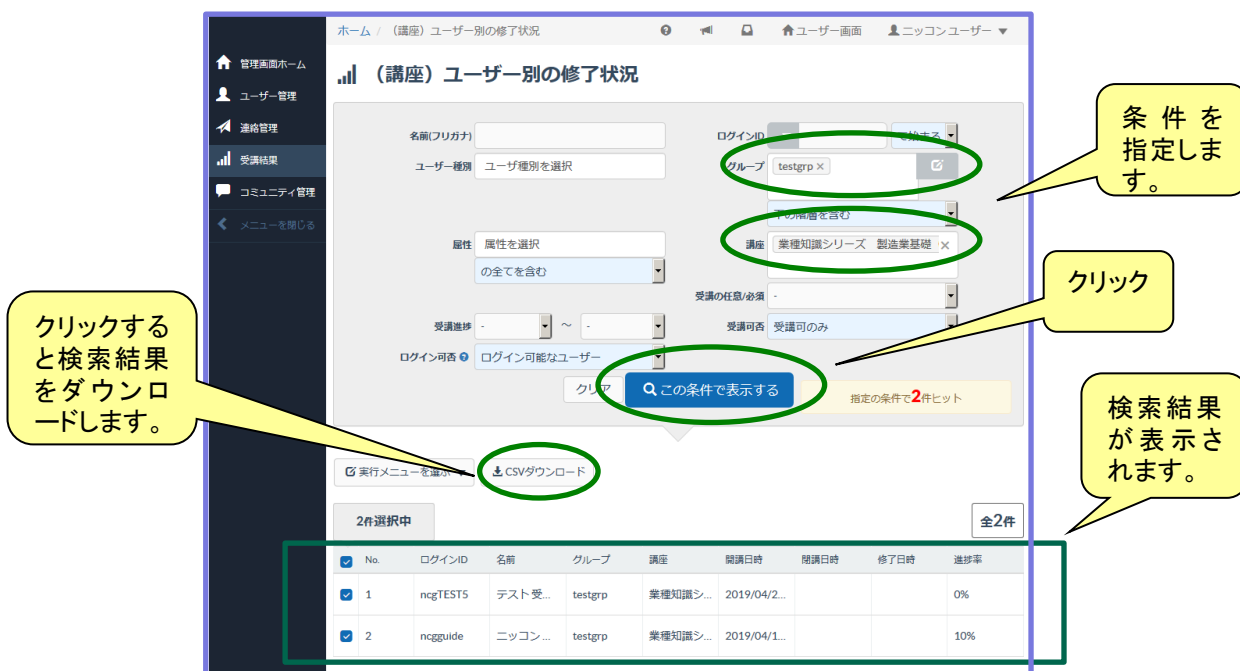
ホーム / （講座）ユーザー別の修了状況

ユーザー画面　ニッコンユーザー

管理画面ホーム
ユーザー管理
連絡管理
受講結果
コミュニティ管理
メニューを閉じる

（講座）ユーザー別の修了状況

名前(フリガナ)
ユーザー種別　ユーザ種別を選択
属性　属性を選択
の全てを含む
受講進捗　-　～　-
ログイン可否　ログイン可能なユーザー

ログインID　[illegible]
グループ　testgrp ×
下の階層を含む
講座　業種知識シリーズ　製造業基礎 ×
受講の任意/必須　-
受講可否　受講可のみ

クリア　この条件で表示する

指定の条件で2件ヒット

条件を指定します。

クリック

クリックすると検索結果をダウンロードします。

検索結果が表示されます。

実行メニューを選択
CSVダウンロード

2件選択中

全2件

| | No. | ログインID | 名前 | グループ | 講座 | 開講日時 | 閉講日時 | 修了日時 | 進捗率 |
|---|---|---|---|---|---|---|---|---|---|
| ☑ | 1 | ncgTEST5 | テスト受... | testgrp | 業種知識シ... | 2019/04/2... | | | 0% |
| ☑ | 2 | ncgguide | ニッコン... | testgrp | 業種知識シ... | 2019/04/1... | | | 10% |